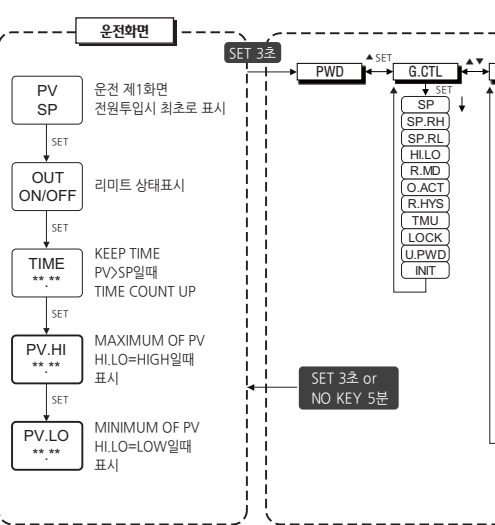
운전화면

PV
SP
운전 제1화면
전원투입시 최초로 표시

SET

OUT
ON/OFF
리미트 상태표시

SET

TIME
**.**
KEEP TIME
PV>SP일때
TIME COUNT UP

SET

PV.HI
**.**
MAXIMUM OF PV
HI.LO=HIGH일때
표시

SET

PV.LO
**.**
MINIMUM OF PV
HI.LO=LOW일때
표시

SET 3초

PWD

▲SET

G.CTL

▲▼

SET

SP
SP.RH
SP.RL
HI.LO
R.MD
O.ACT
R.HYS
TMU
LOCK
U.PWD
INIT

SET 3초 or
NO KEY 5분